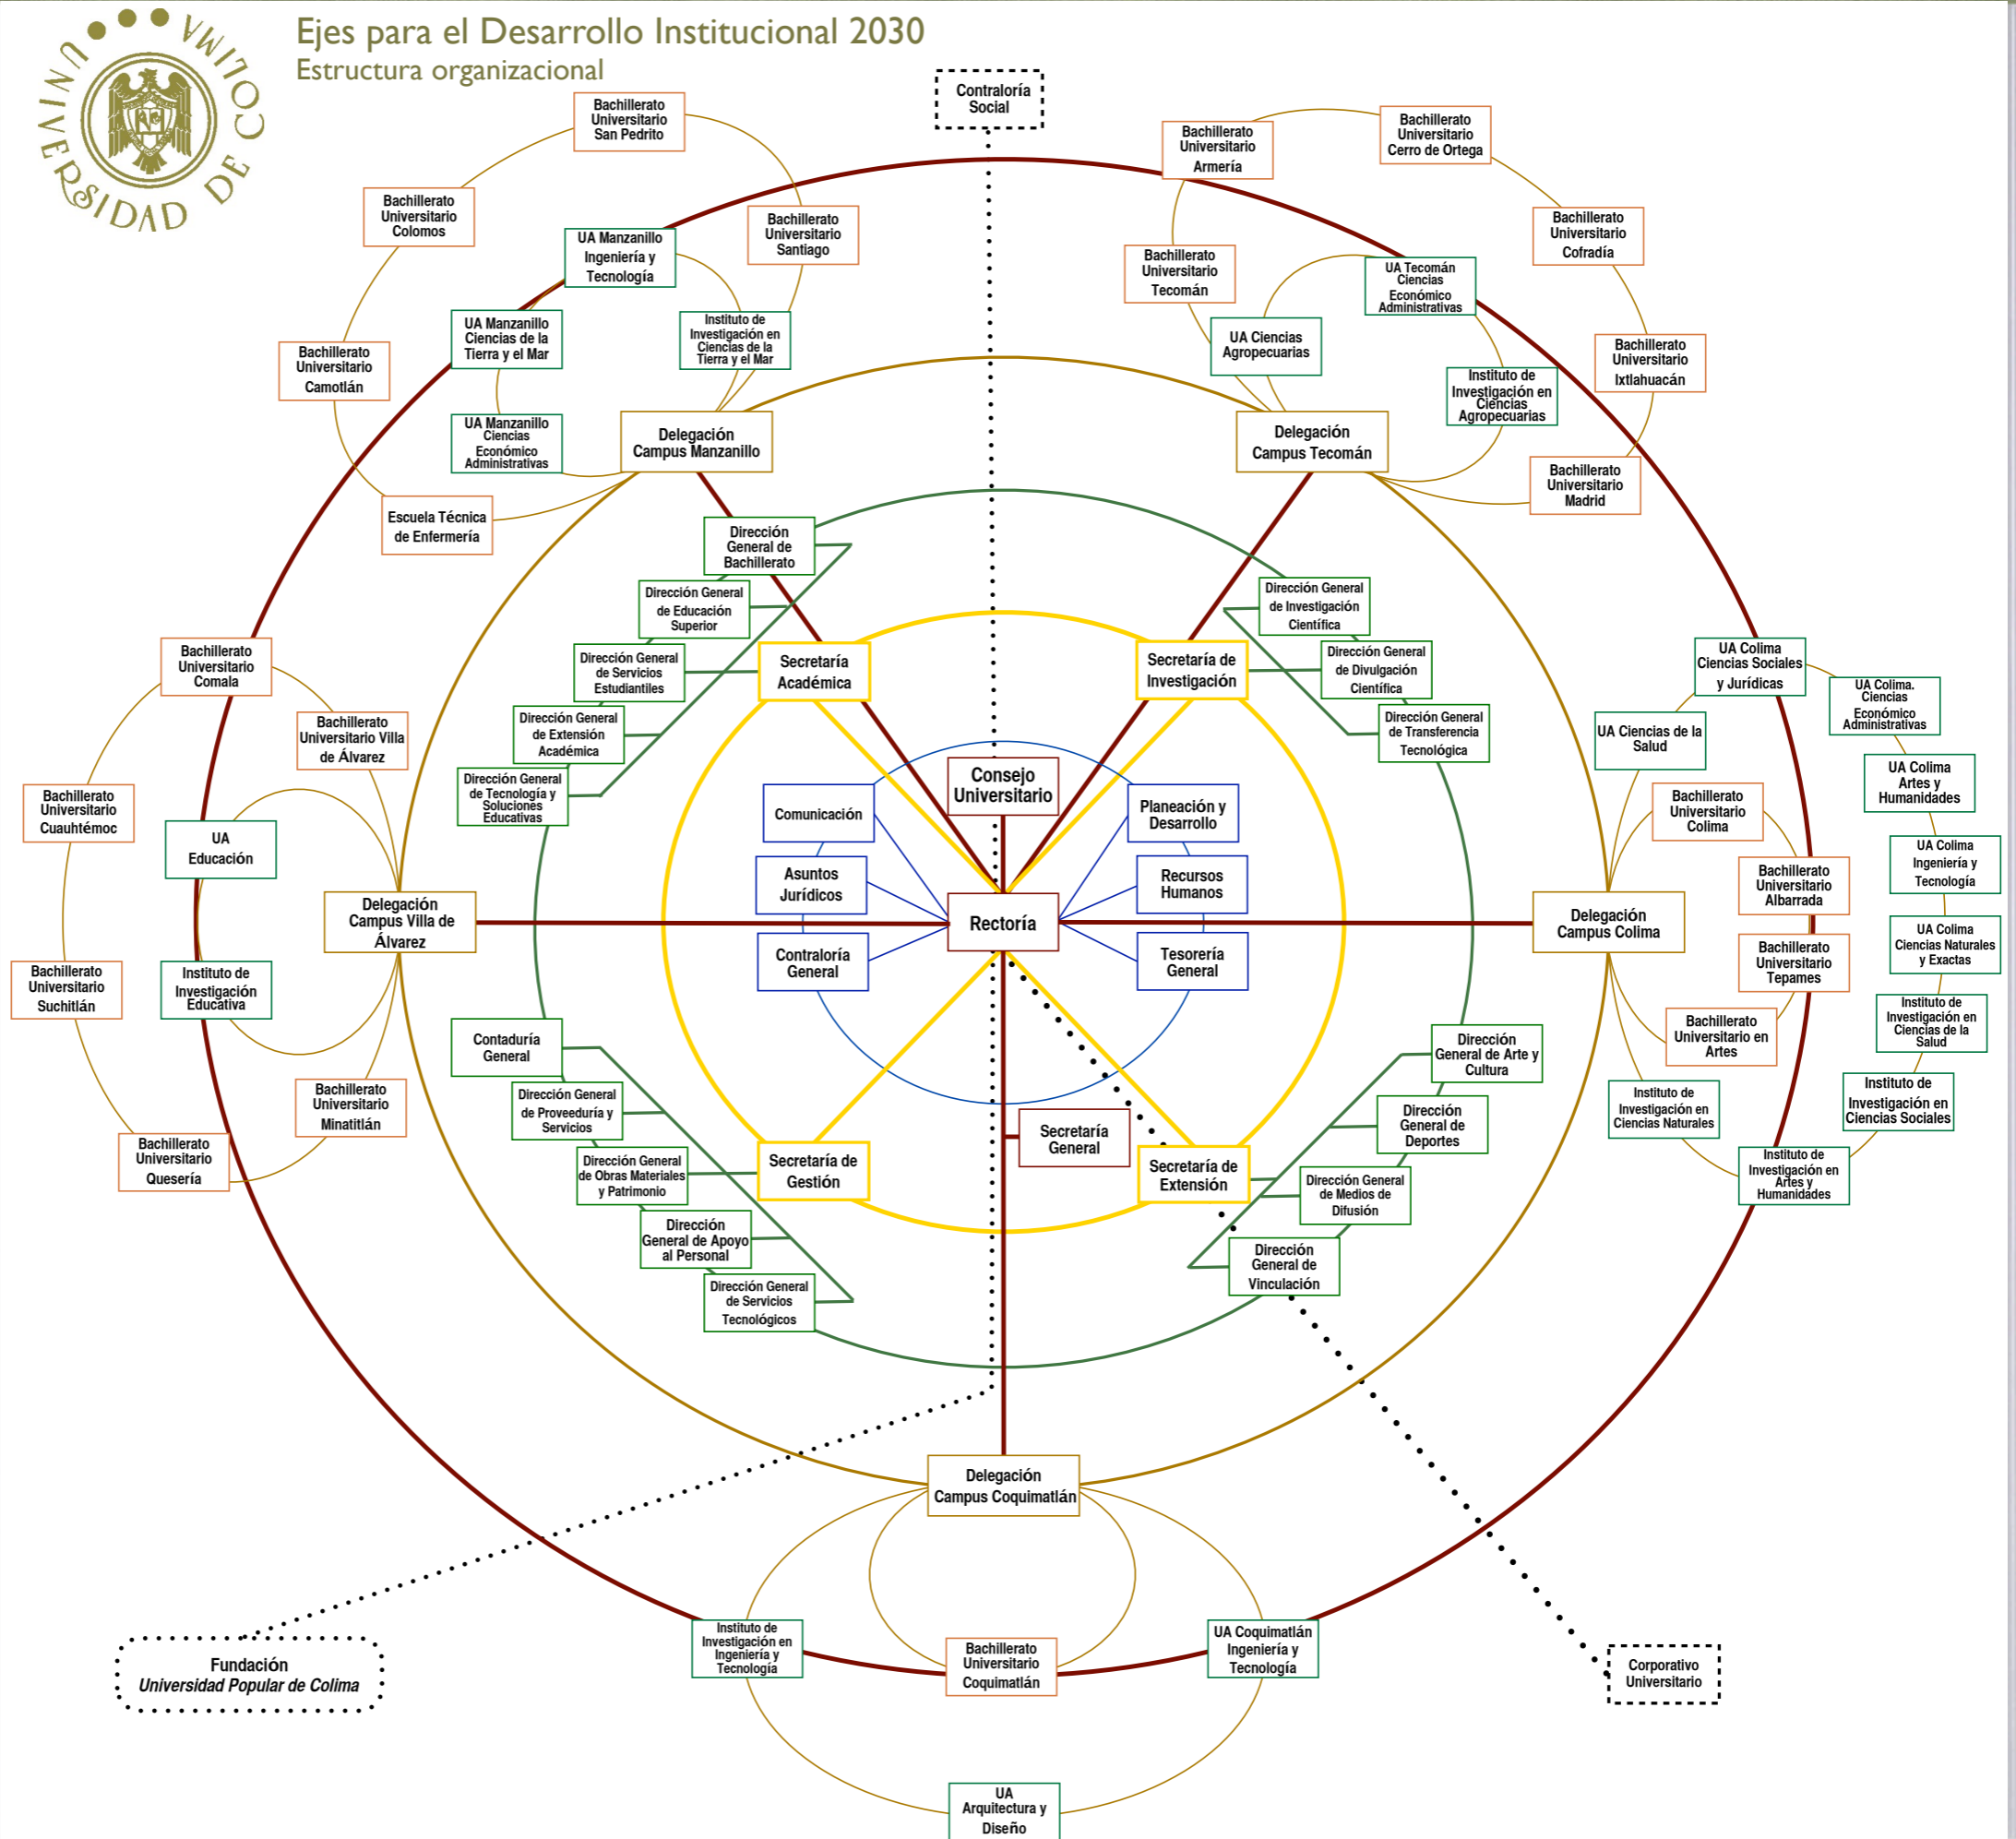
UNIVERSIDAD DE COLIMA

Ejes para el Desarrollo Institucional 2030
Estructura organizacional

Contraloría Social

Bachillerato Universitario San Pedrito
Bachillerato Universitario Colomos
UA Manzanillo Ingeniería y Tecnología
Bachillerato Universitario Santiago
UA Manzanillo Ciencias de la Tierra y el Mar
Instituto de Investigación en Ciencias de la Tierra y el Mar
Bachillerato Universitario Camotlán
UA Manzanillo Ciencias Económico Administrativas
Delegación Campus Manzanillo
Escuela Técnica de Enfermería

Bachillerato Universitario Armería
Bachillerato Universitario Cerro de Ortega
Bachillerato Universitario Cofradía
Bachillerato Universitario Tecomán
UA Tecomán Ciencias Económico Administrativas
UA Ciencias Agropecuarias
Instituto de Investigación en Ciencias Agropecuarias
Bachillerato Universitario Ixtlahuacán
Delegación Campus Tecomán
Bachillerato Universitario Madrid

Dirección General de Bachillerato
Dirección General de Educación Superior
Dirección General de Servicios Estudiantiles
Dirección General de Extensión Académica
Dirección General de Tecnología y Soluciones Educativas
Secretaría Académica

Dirección General de Investigación Científica
Dirección General de Divulgación Científica
Dirección General de Transferencia Tecnológica
Secretaría de Investigación

Bachillerato Universitario Comala
Bachillerato Universitario Villa de Álvarez
Bachillerato Universitario Cuauhtémoc
UA Educación
Delegación Campus Villa de Álvarez
Bachillerato Universitario Suchitlán
Instituto de Investigación Educativa
Bachillerato Universitario Minatitlán
Bachillerato Universitario Quesería

Consejo Universitario
Comunicación
Planeación y Desarrollo
Asuntos Jurídicos
Recursos Humanos
Rectoría
Contraloría General
Tesorería General

UA Colima Ciencias Sociales y Jurídicas
UA Colima. Ciencias Económico Administrativas
UA Ciencias de la Salud
UA Colima Artes y Humanidades
Bachillerato Universitario Colima
UA Colima Ingeniería y Tecnología
Bachillerato Universitario Albarrada
Delegación Campus Colima
Bachillerato Universitario Tepames
UA Colima Ciencias Naturales y Exactas
Instituto de Investigación en Ciencias de la Salud
Bachillerato Universitario en Artes
Instituto de Investigación en Ciencias Sociales
Instituto de Investigación en Ciencias Naturales
Instituto de Investigación en Artes y Humanidades

Contaduría General
Dirección General de Proveeduría y Servicios
Dirección General de Obras Materiales y Patrimonio
Dirección General de Apoyo al Personal
Dirección General de Servicios Tecnológicos
Secretaría de Gestión

Secretaría General

Dirección General de Arte y Cultura
Dirección General de Deportes
Dirección General de Medios de Difusión
Dirección General de Vinculación
Secretaría de Extensión

Delegación Campus Coquimatlán
Instituto de Investigación en Ingeniería y Tecnología
Bachillerato Universitario Coquimatlán
UA Coquimatlán Ingeniería y Tecnología
UA Arquitectura y Diseño

Fundación
Universidad Popular de Colima

Corporativo Universitario